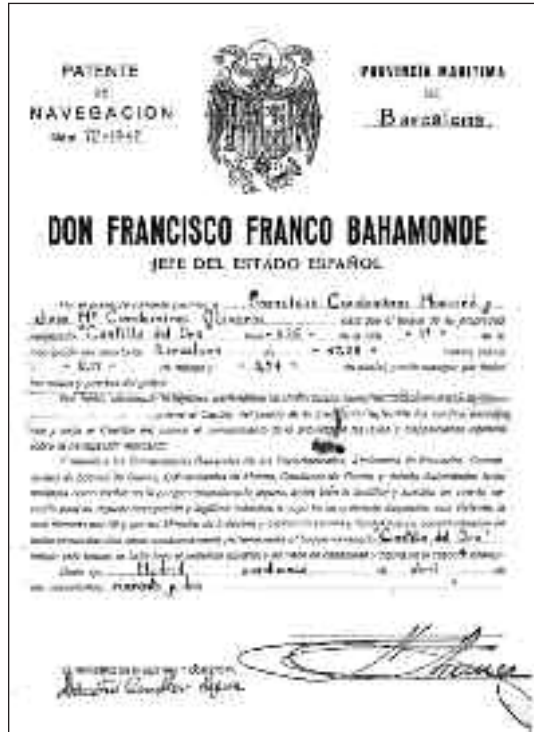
PATENTE DE NAVEGACION Núm. 72-1942

PROVINCIA MARITIMA DE Barcelona

DON FRANCISCO FRANCO BAHAMONDE

JEFE DEL ESTADO ESPAÑOL

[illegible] Francisco Cardenas Muricó y Juan Mª Cardenas Olivares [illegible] "Castilla del Oro" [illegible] 836 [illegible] 17 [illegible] Barcelona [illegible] 4528 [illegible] 8,77 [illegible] 3,54 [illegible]

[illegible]

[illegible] "Castilla del Oro" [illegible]

Dado en Madrid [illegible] de abril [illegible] novecientos cuarenta y dos

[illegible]

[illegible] Cardenas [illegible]

F. Franco